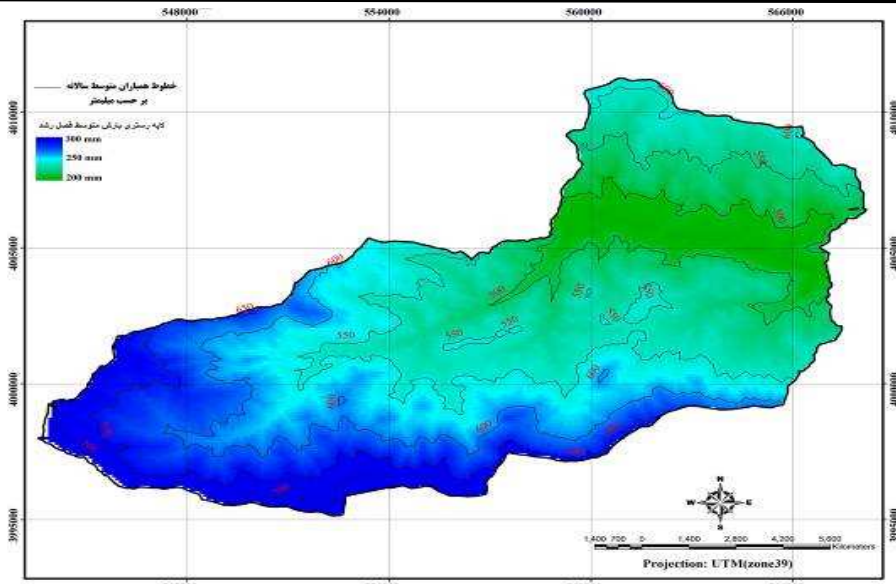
548000
554000
560000
566000

خطوط همباران متوسط سالانه
بر حسب میلیمتر

لایه رستری بارش متوسط فصل رشد
300 mm
250 mm
200 mm

4010000
4005000
4000000
3995000

650
550
550
500
500
500
550
500
550
600
600
650

N
W
E
S

1,400 700 0 1,400 2,800 4,200 5,600
Kilometers

Projection: UTM(zone39)